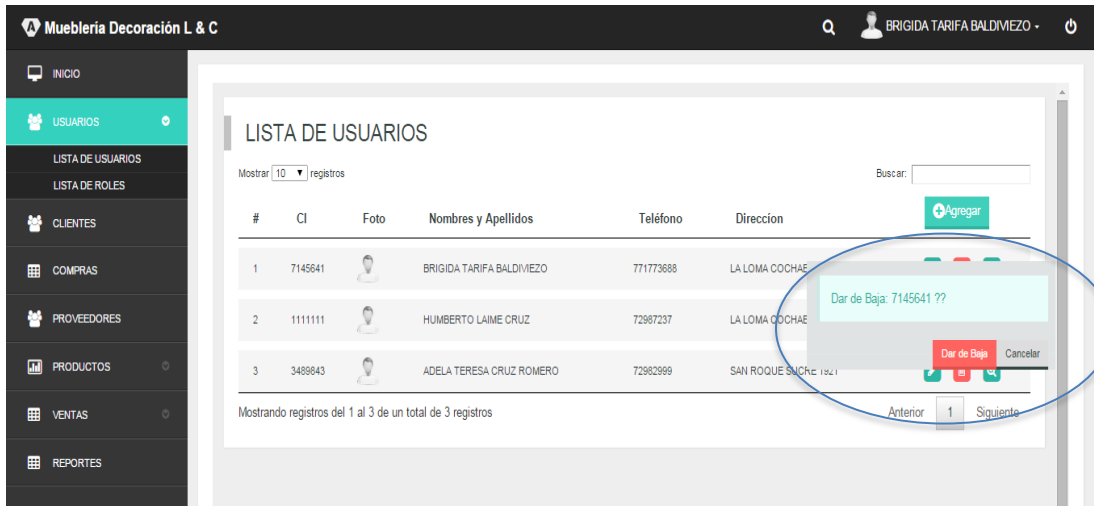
Mueblería Decoración L & C

BRIGIDA TARIFA BALDIVIEZO

INICIO

USUARIOS

LISTA DE USUARIOS

LISTA DE ROLES

CLIENTES

COMPRAS

PROVEEDORES

PRODUCTOS

VENTAS

REPORTES

LISTA DE USUARIOS

Mostrar 10 registros

Buscar:

Agregar

| # | CI | Foto | Nombres y Apellidos | Teléfono | Direccion |
|---|---|---|---|---|---|
| 1 | 7145641 | | BRIGIDA TARIFA BALDIVIEZO | 771773688 | LA LOMA COCHAE |
| 2 | 1111111 | | HUMBERTO LAIME CRUZ | 72987237 | LA LOMA COCHAE |
| 3 | 3489843 | | ADELA TERESA CRUZ ROMERO | 72982999 | SAN ROQUE SUCRE 1921 |

Dar de Baja: 7145641 ??

Dar de Baja

Cancelar

Mostrando registros del 1 al 3 de un total de 3 registros

Anterior 1 Siguiente